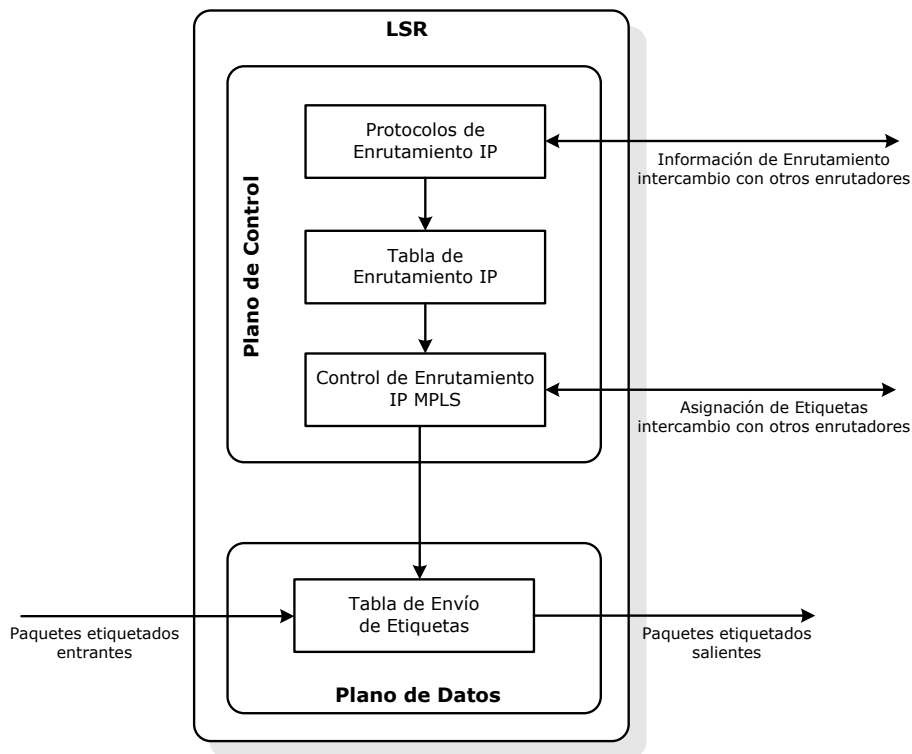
LSR

Plano de Control

Protocolos de Enrutamiento IP

Información de Enrutamiento intercambio con otros enrutadores

Tabla de Enrutamiento IP

Control de Enrutamiento IP MPLS

Asignación de Etiquetas intercambio con otros enrutadores

Paquetes etiquetados entrantes

Tabla de Envío de Etiquetas

Paquetes etiquetados salientes

Plano de Datos